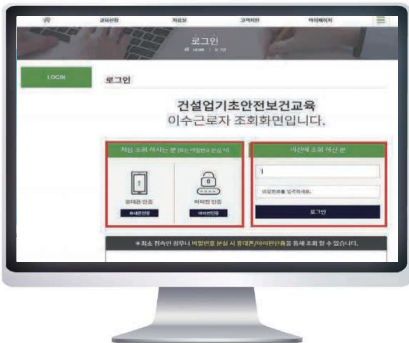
교육안내 자료실 고객지원 마이페이지

로그인

LOGIN

로그인

건설업기초안전보건교육
이수근로자 조회화면입니다.

처음 조회 하시는 분 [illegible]

휴대폰 인증

아이핀 인증

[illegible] 조회 하신 분

1

비밀번호를 입력하세요.

로그인

※ 최초 한번만 인증하시면 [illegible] 시 휴대폰/아이핀인증을 통해 조회 할 수 있습니다.